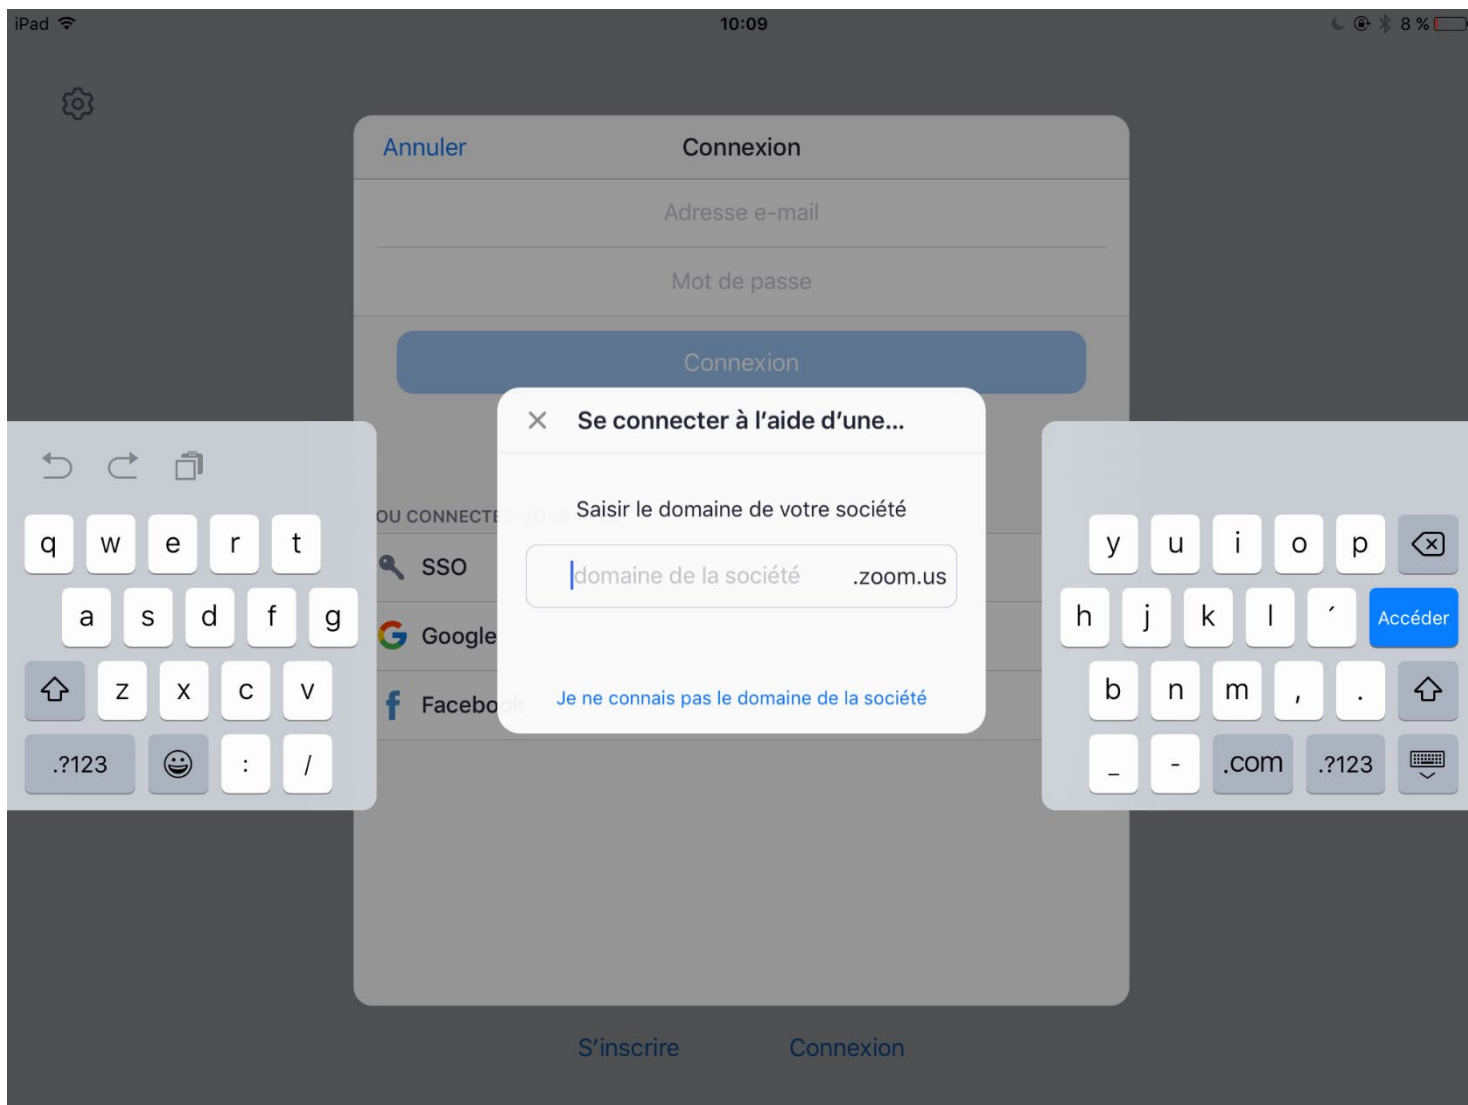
iPad 10:09 8 %

Annuler Connexion

Adresse e-mail

Mot de passe

Connexion

OU CONNECTE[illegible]

SSO

Google

Facebo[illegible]

Se connecter à l'aide d'une...

Saisir le domaine de votre société

domaine de la société .zoom.us

Je ne connais pas le domaine de la société

q w e r t
a s d f g
z x c v
.?123 : /

y u i o p
h j k l ´ Accéder
b n m , .
_ - .com .?123

S'inscrire Connexion